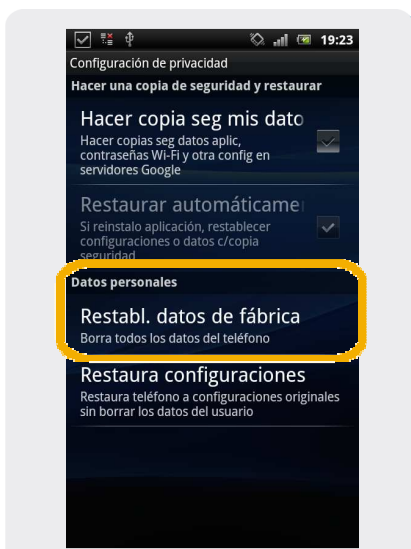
19:23

Configuración de privacidad

Hacer una copia de seguridad y restaurar

Hacer copia seg mis dato
Hacer copias seg datos aplic, contraseñas Wi-Fi y otra config en servidores Google

Restaurar automáticamen
Si reinstalo aplicación, restablecer configuraciones o datos c/copia seguridad

Datos personales

Restabl. datos de fábrica
Borra todos los datos del teléfono

Restaura configuraciones
Restaura teléfono a configuraciones originales sin borrar los datos del usuario